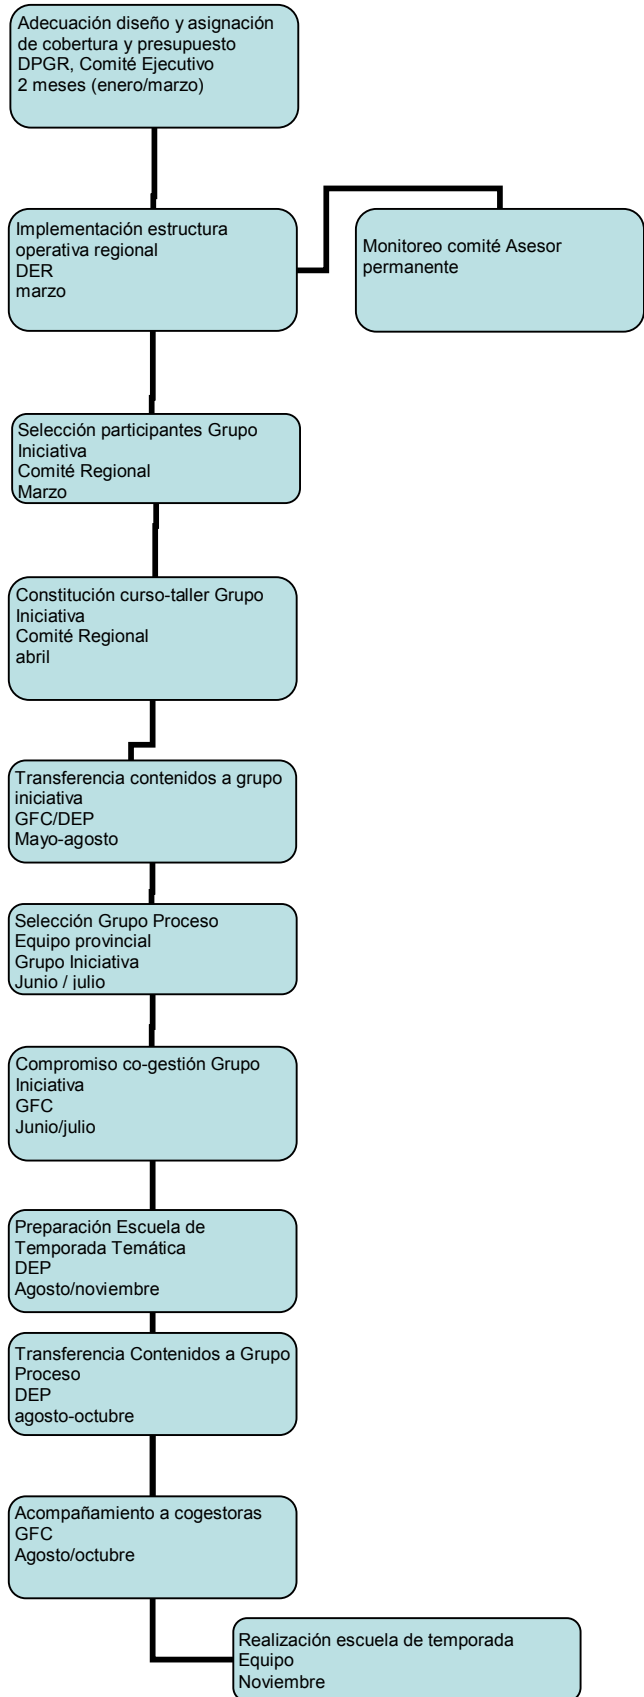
Adecuación diseño y asignación de cobertura y presupuesto
DPGR, Comité Ejecutivo
2 meses (enero/marzo)

Implementación estructura operativa regional
DER
marzo

Monitoreo comité Asesor permanente

Selección participantes Grupo Iniciativa
Comité Regional
Marzo

Constitución curso-taller Grupo Iniciativa
Comité Regional
abril

Transferencia contenidos a grupo iniciativa
GFC/DEP
Mayo-agosto

Selección Grupo Proceso
Equipo provincial
Grupo Iniciativa
Junio / julio

Compromiso co-gestión Grupo Iniciativa
GFC
Junio/julio

Preparación Escuela de Temporada Temática
DEP
Agosto/noviembre

Transferencia Contenidos a Grupo Proceso
DEP
agosto-octubre

Acompañamiento a cogestoras
GFC
Agosto/octubre

Realización escuela de temporada
Equipo
Noviembre